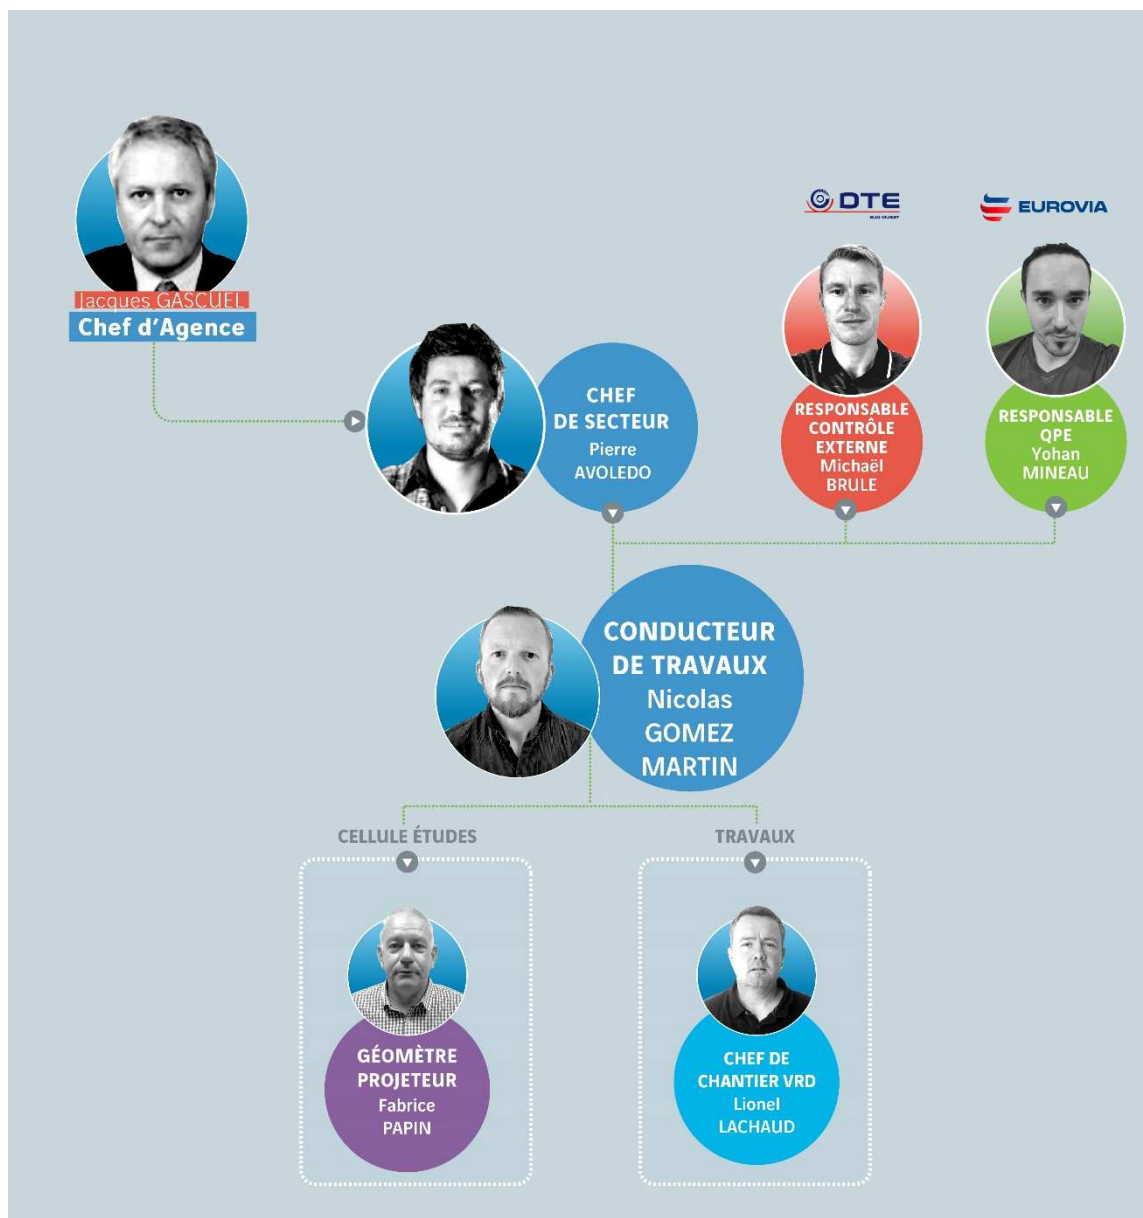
Jacques GASCUEL
Chef d'Agence

DTE

EUROVIA

CHEF DE SECTEUR
Pierre AVOLEDO

RESPONSABLE CONTRÔLE EXTERNE
Michaël BRULE

RESPONSABLE QPE
Yohan MINEAU

CONDUCTEUR DE TRAVAUX
Nicolas GOMEZ MARTIN

CELLULE ÉTUDES

TRAVAUX

GÉOMÈTRE PROJETEUR
Fabrice PAPIN

CHEF DE CHANTIER VRD
Lionel LACHAUD